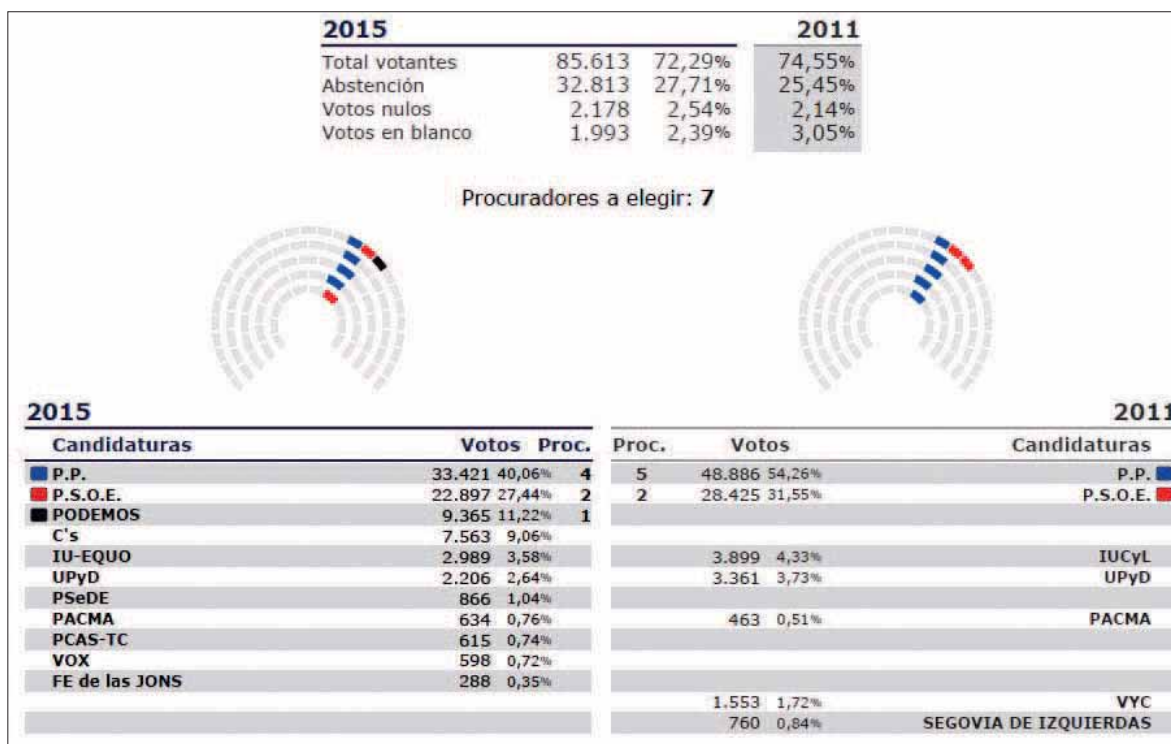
| 2015 | | | 2011 |
|---|---|---|---|
| Total votantes | 85.613 | 72,29% | 74,55% |
| Abstención | 32.813 | 27,71% | 25,45% |
| Votos nulos | 2.178 | 2,54% | 2,14% |
| Votos en blanco | 1.993 | 2,39% | 3,05% |

Procuradores a elegir: **7**

2015

| Candidaturas | Votos | | Proc. |
|---|---|---|---|
| P.P. | 33.421 | 40,06% | 4 |
| P.S.O.E. | 22.897 | 27,44% | 2 |
| PODEMOS | 9.365 | 11,22% | 1 |
| C's | 7.563 | 9,06% | |
| IU-EQUO | 2.989 | 3,58% | |
| UPyD | 2.206 | 2,64% | |
| PSeDE | 866 | 1,04% | |
| PACMA | 634 | 0,76% | |
| PCAS-TC | 615 | 0,74% | |
| VOX | 598 | 0,72% | |
| FE de las JONS | 288 | 0,35% | |

2011

| Proc. | Votos | | Candidaturas |
|---|---|---|---|
| 5 | 48.886 | 54,26% | P.P. |
| 2 | 28.425 | 31,55% | P.S.O.E. |
| | 3.899 | 4,33% | IUCyL |
| | 3.361 | 3,73% | UPyD |
| | 463 | 0,51% | PACMA |
| | 1.553 | 1,72% | VYC |
| | 760 | 0,84% | SEGOVIA DE IZQUIERDAS |